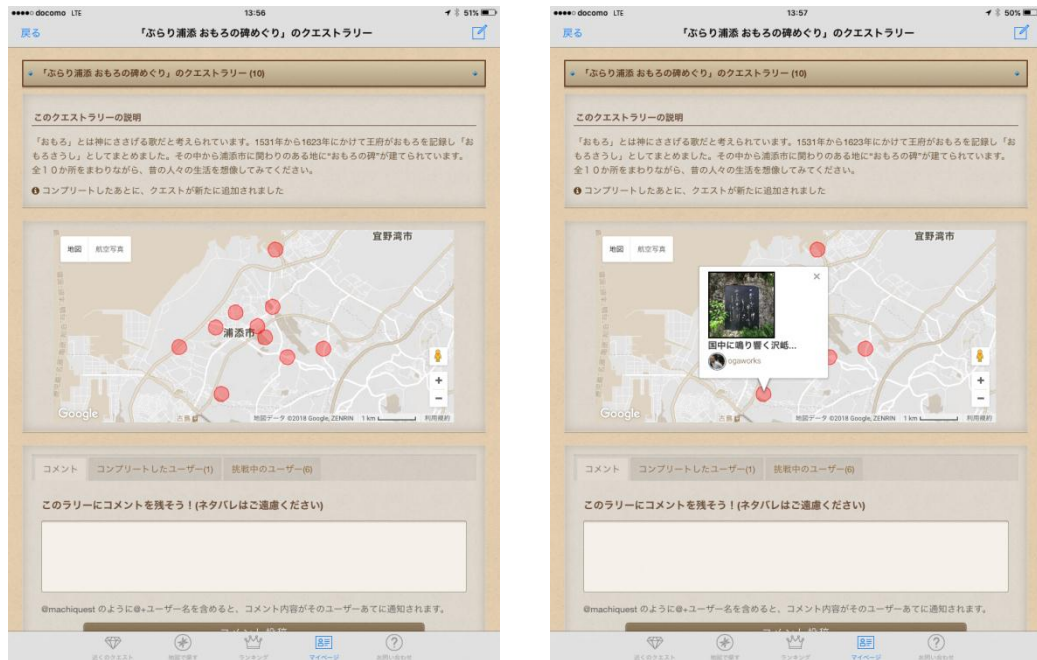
●●●●○ docomo LTE 13:56 51%

戻る 「ぶらり浦添 おもろの碑めぐり」のクエストラリー

「ぶらり浦添 おもろの碑めぐり」のクエストラリー (10)

このクエストラリーの説明

「おもろ」とは神にささげる歌だと考えられています。1531年から1623年にかけて王府がおもろを記録し「おもろさうし」としてまとめました。その中から浦添市に関わりのある地に"おもろの碑"が建てられています。全１０か所をまわりながら、昔の人々の生活を想像してみてください。

コンプリートしたあとに、クエストが新たに追加されました

地図 航空写真

宜野湾市

浦添市

Google

地図データ ©2018 Google, ZENRIN 1 km 利用規約

コメント コンプリートしたユーザー(1) 挑戦中のユーザー(6)

このラリーにコメントを残そう！(ネタバレはご遠慮ください)

@machiquest のように@+ユーザー名を含めると、コメント内容がそのユーザーあてに通知されます。

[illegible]

近くのクエスト 地図で探す ランキング マイページ お問い合わせ

●●●●○ docomo LTE 13:57 50%

戻る 「ぶらり浦添 おもろの碑めぐり」のクエストラリー

「ぶらり浦添 おもろの碑めぐり」のクエストラリー (10)

このクエストラリーの説明

「おもろ」とは神にささげる歌だと考えられています。1531年から1623年にかけて王府がおもろを記録し「おもろさうし」としてまとめました。その中から浦添市に関わりのある地に"おもろの碑"が建てられています。全１０か所をまわりながら、昔の人々の生活を想像してみてください。

コンプリートしたあとに、クエストが新たに追加されました

地図 航空写真

宜野湾市

国中に鳴り響く沢紙...

ogaworks

Google

地図データ ©2018 Google, ZENRIN 1 km 利用規約

コメント コンプリートしたユーザー(1) 挑戦中のユーザー(6)

このラリーにコメントを残そう！(ネタバレはご遠慮ください)

@machiquest のように@+ユーザー名を含めると、コメント内容がそのユーザーあてに通知されます。

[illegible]

近くのクエスト 地図で探す ランキング マイページ お問い合わせ